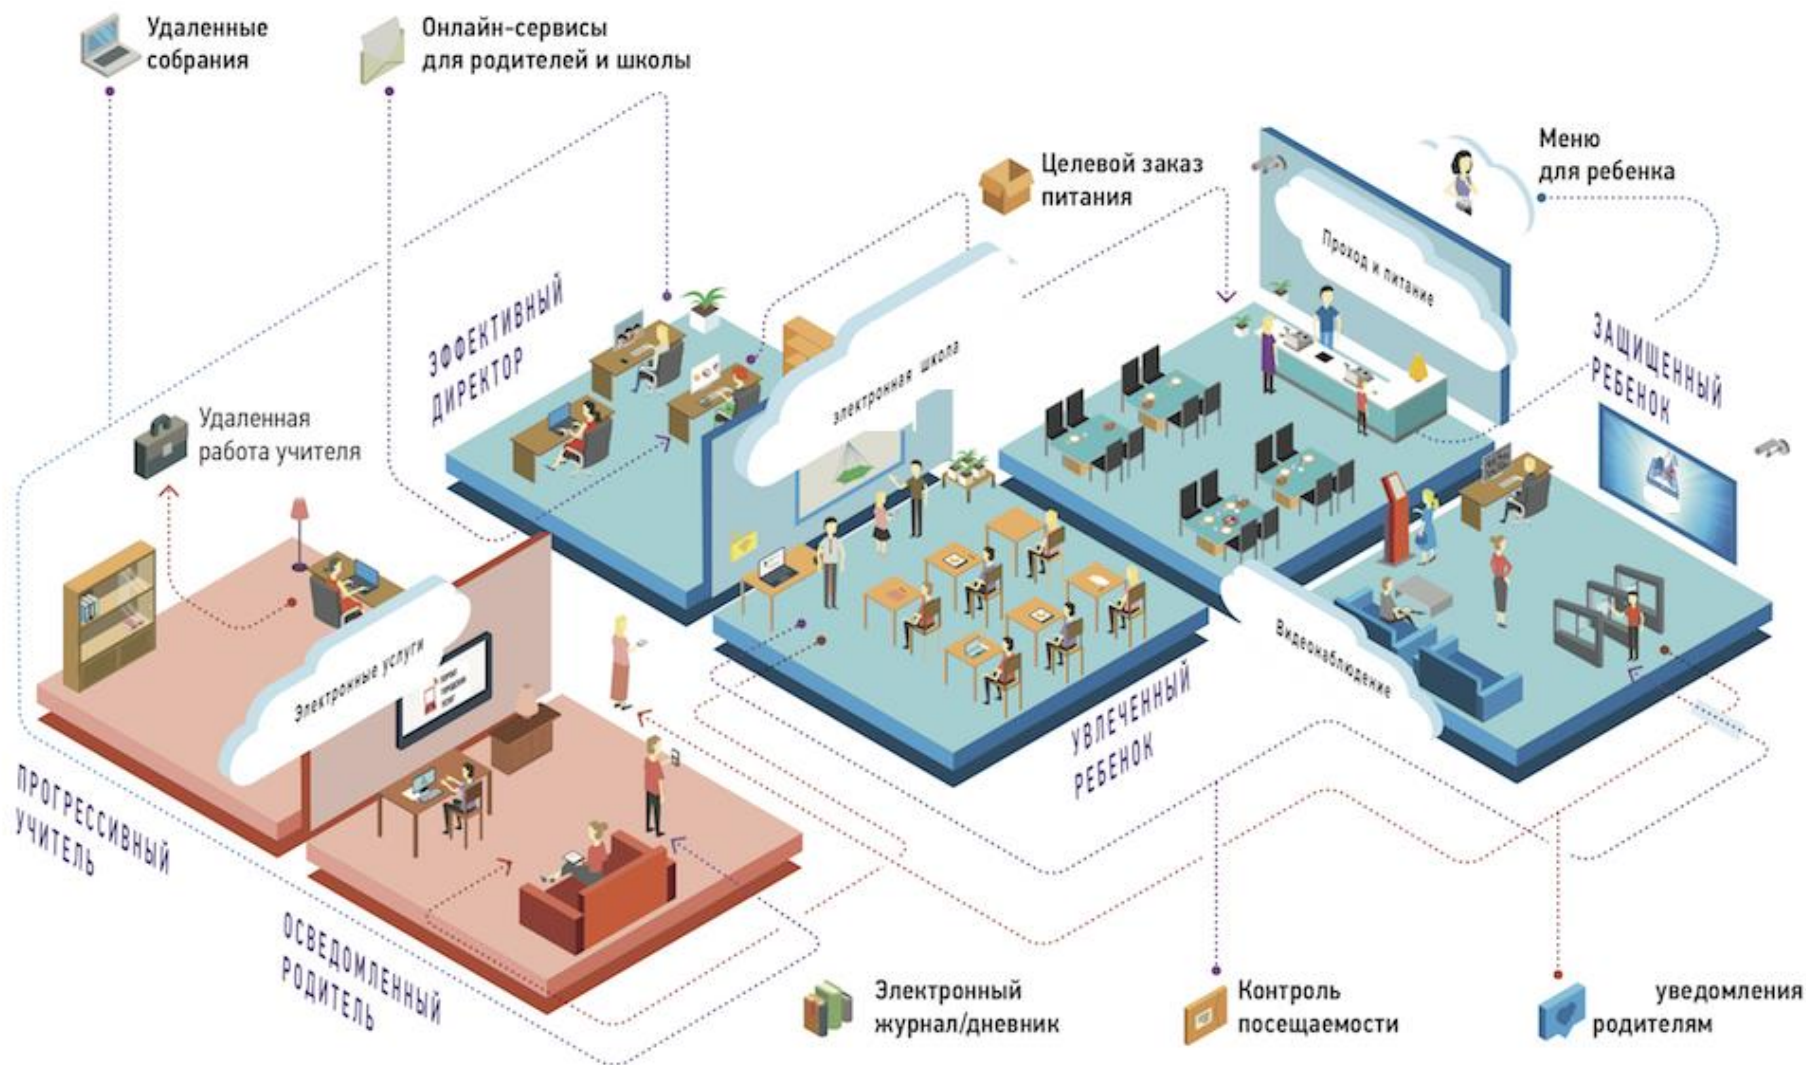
Удаленные собрания

Онлайн-сервисы для родителей и школы

Целевой заказ питания

Меню для ребенка

Проход и питание

ЭФФЕКТИВНЫЙ ДИРЕКТОР

электронная школа

ЗАЩИЩЕННЫЙ РЕБЕНОК

Удаленная работа учителя

Электронные услуги

Видеонаблюдение

УВЛЕЧЕННЫЙ РЕБЕНОК

ПРОГРЕССИВНЫЙ УЧИТЕЛЬ

ОСВЕДОМЛЕННЫЙ РОДИТЕЛЬ

Электронный журнал/дневник

Контроль посещаемости

уведомления родителям